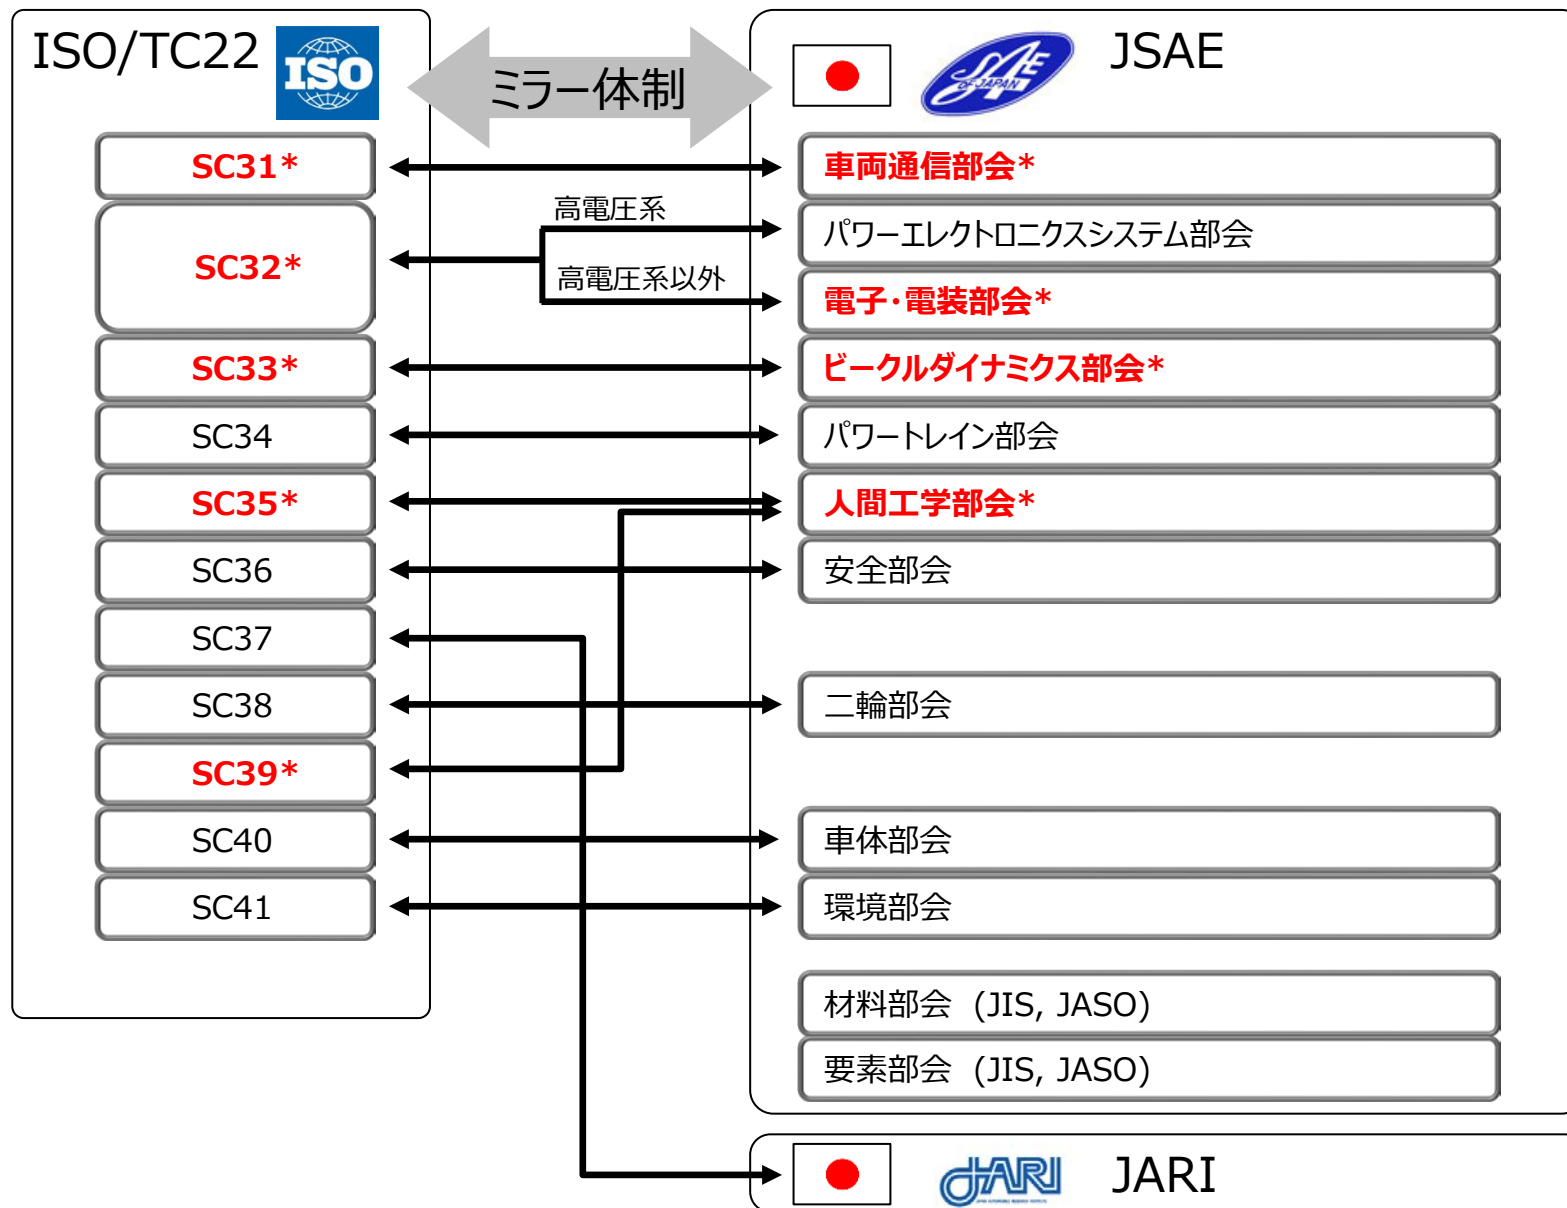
ISO/TC22

ISO

ミラー体制

JSAE

SAE OF JAPAN

SC31*

車両通信部会*

高電圧系

SC32*

パワーエレクトロニクスシステム部会

高電圧系以外

電子・電装部会*

SC33*

ビークルダイナミクス部会*

SC34

パワートレイン部会

SC35*

人間工学部会*

SC36

安全部会

SC37

SC38

二輪部会

SC39*

SC40

車体部会

SC41

環境部会

材料部会（JIS, JASO)

要素部会（JIS, JASO)

JARI

JARI